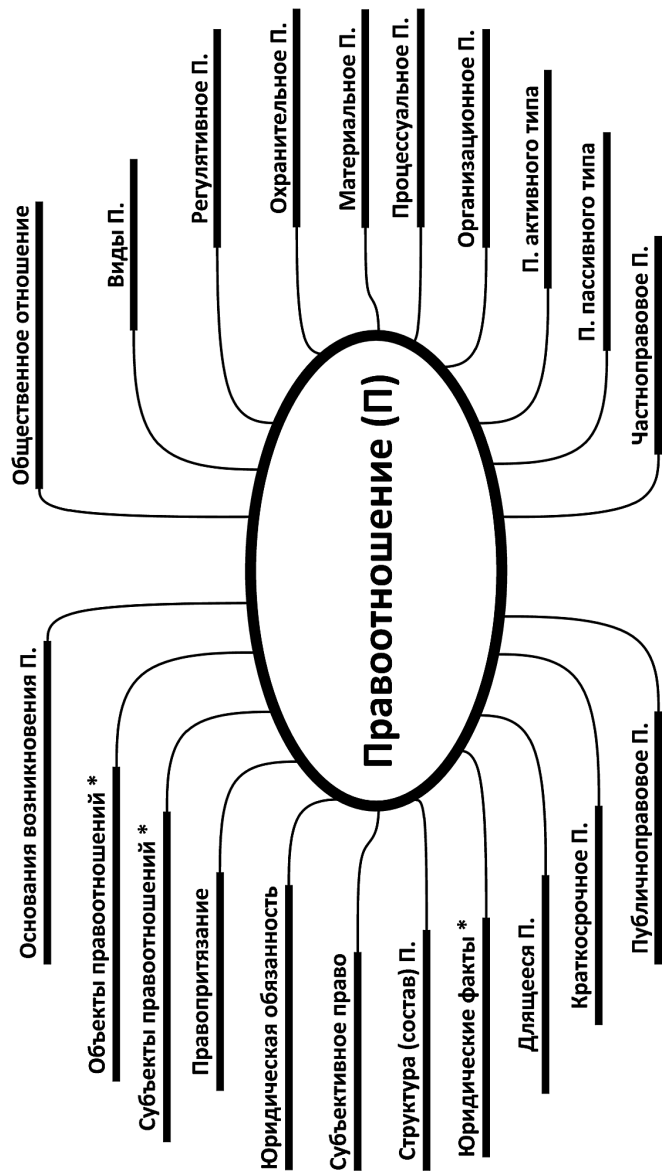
Правоотношение (П)

Общественное отношение
Виды П.
Регулятивное П.
Охранительное П.
Материальное П.
Процессуальное П.
Организационное П.
П. активного типа
П. пассивного типа
Частноправовое П.

Основания возникновения П.
Объекты правоотношений *
Субъекты правоотношений *
Правопритязание
Юридическая обязанность
Субъективное право
Структура (состав) П.
Юридические факты *
Длящееся П.
Краткосрочное П.
Публичноправовое П.